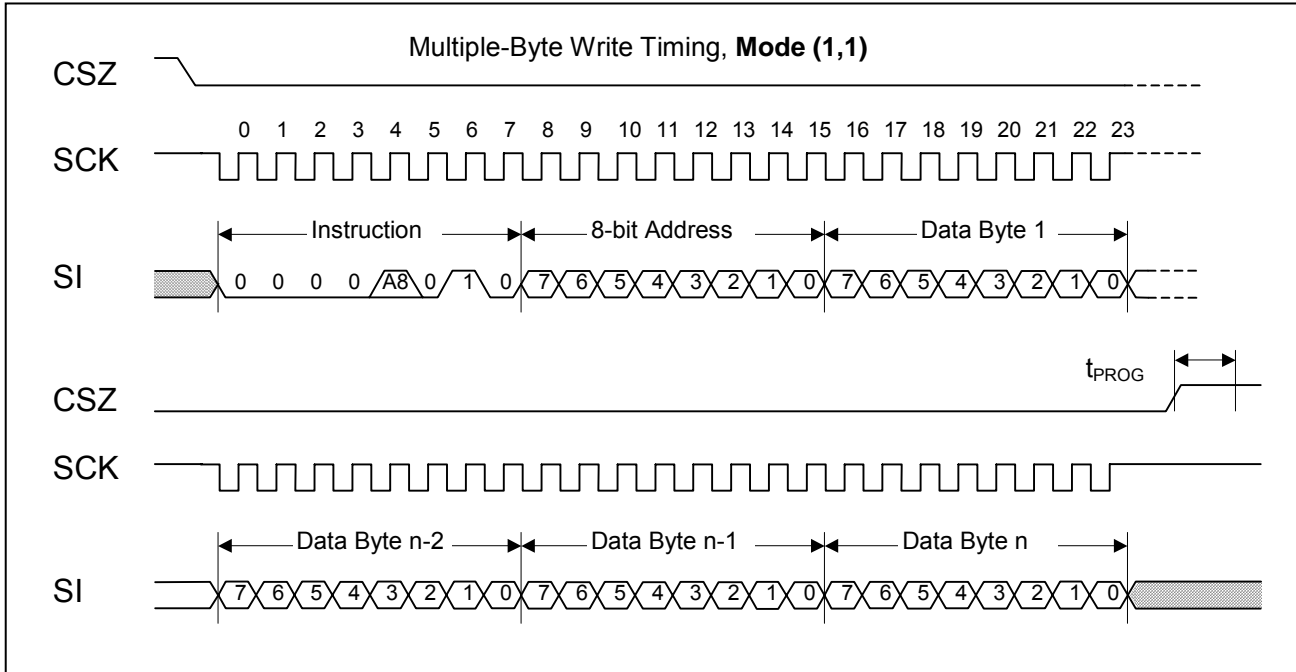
Multiple-Byte Write Timing, **Mode (1,1)**

CSZ

0 1 2 3 4 5 6 7 8 9 10 11 12 13 14 15 16 17 18 19 20 21 22 23

SCK

Instruction

8-bit Address

Data Byte 1

SI

0 0 0 0 A8 0 1 0 7 6 5 4 3 2 1 0 7 6 5 4 3 2 1 0

$t_{PROG}$

CSZ

SCK

Data Byte n-2

Data Byte n-1

Data Byte n

SI

7 6 5 4 3 2 1 0 7 6 5 4 3 2 1 0 7 6 5 4 3 2 1 0